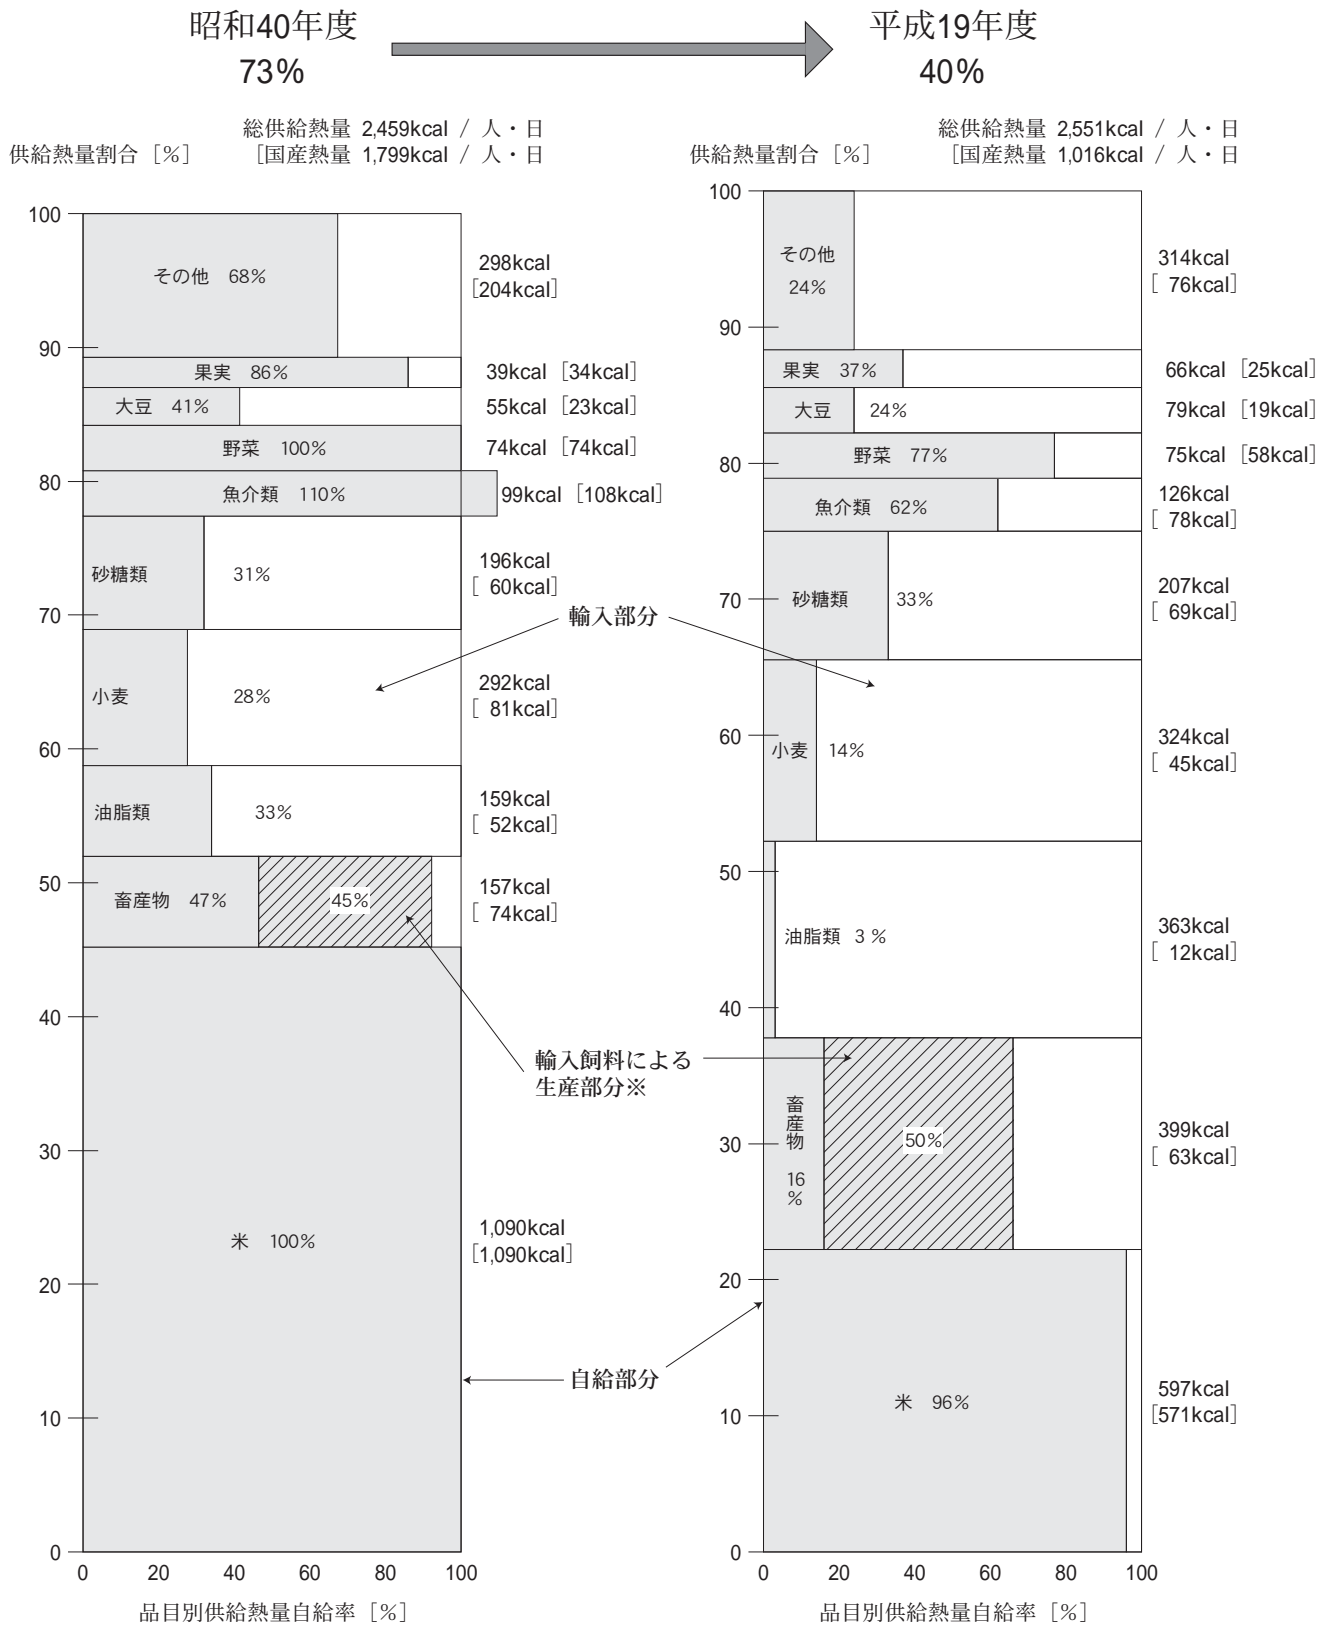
昭和40年度
73%

平成19年度
40%

総供給熱量 2,459kcal / 人・日
供給熱量割合［%］ ［国産熱量 1,799kcal / 人・日

総供給熱量 2,551kcal / 人・日
供給熱量割合［%］ ［国産熱量 1,016kcal / 人・日

100
90
80
70
60
50
40
30
20
10
0

その他 68%
298kcal
［204kcal］
果実 86%
39kcal［34kcal］
大豆 41%
55kcal［23kcal］
野菜 100%
74kcal［74kcal］
魚介類 110%
99kcal［108kcal］
砂糖類
31%
196kcal
［ 60kcal］
小麦
28%
292kcal
［ 81kcal］
油脂類
33%
159kcal
［ 52kcal］
畜産物 47%
45%
157kcal
［ 74kcal］
米 100%
1,090kcal
［1,090kcal］

0 20 40 60 80 100
品目別供給熱量自給率［%］

輸入部分

輸入飼料による
生産部分※

自給部分

100
90
80
70
60
50
40
30
20
10
0

その他
24%
314kcal
［ 76kcal］
果実 37%
66kcal［25kcal］
大豆 24%
79kcal［19kcal］
野菜 77%
75kcal［58kcal］
魚介類 62%
126kcal
［ 78kcal］
砂糖類
33%
207kcal
［ 69kcal］
小麦 14%
324kcal
［ 45kcal］
油脂類 3 %
363kcal
［ 12kcal］
畜産物 16 %
50%
399kcal
［ 63kcal］
米 96%
597kcal
［571kcal］

0 20 40 60 80 100
品目別供給熱量自給率［%］